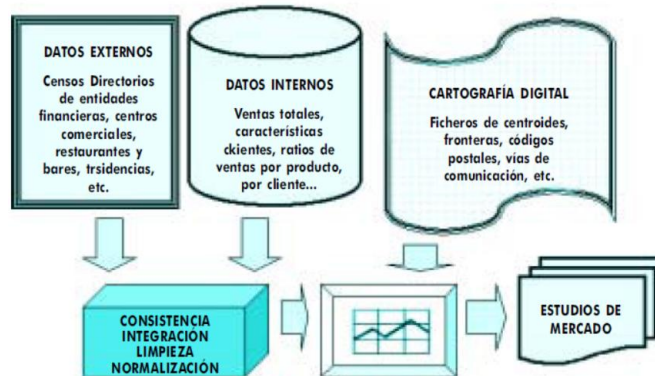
DATOS EXTERNOS

Censos Directorios de entidades financieras, centros comerciales, restaurantes y bares, trsidencias, etc.

DATOS INTERNOS

Ventas totales, características ckientes, ratios de ventas por producto, por cliente...

CARTOGRAFÍA DIGITAL

Ficheros de centroides, fronteras, códigos postales, vías de comunicación, etc.

CONSISTENCIA
INTEGRACIÓN
LIMPIEZA
NORMALIZACIÓN

ESTUDIOS DE MERCADO